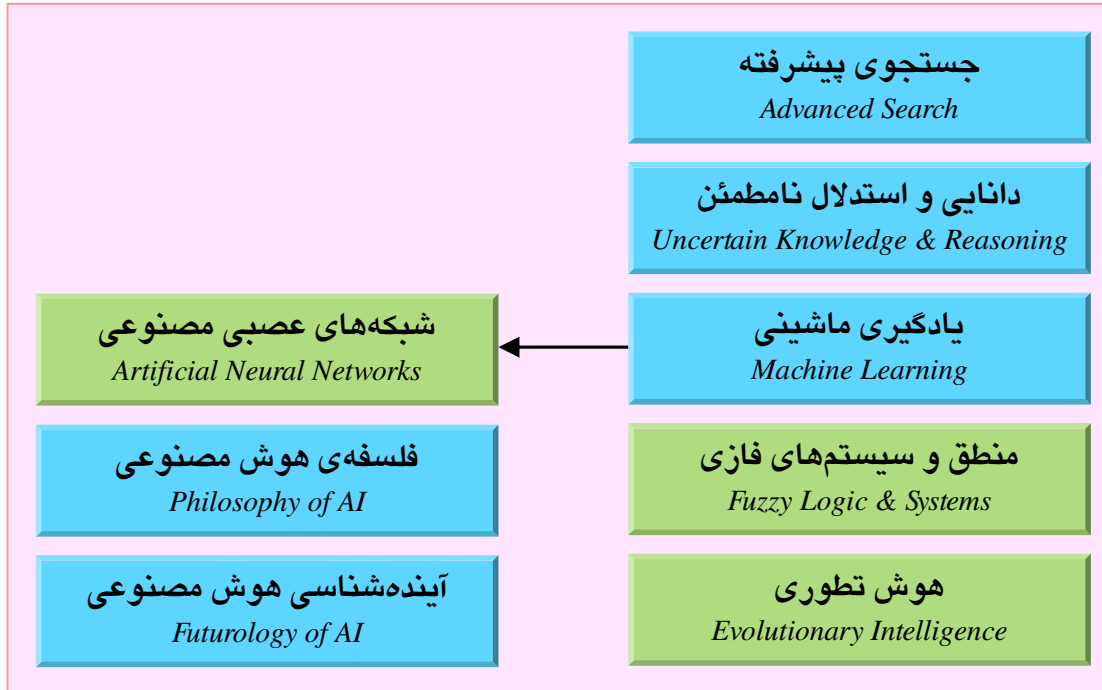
جستجوی پیشرفته
Advanced Search

دانایی و استدلال نامطمئن
Uncertain Knowledge & Reasoning

یادگیری ماشینی
Machine Learning

شبکه‌های عصبی مصنوعی
Artificial Neural Networks

منطق و سیستم‌های فازی
Fuzzy Logic & Systems

فلسفه‌ی هوش مصنوعی
Philosophy of AI

هوش تطوری
Evolutionary Intelligence

آینده‌شناسی هوش مصنوعی
Futurology of AI